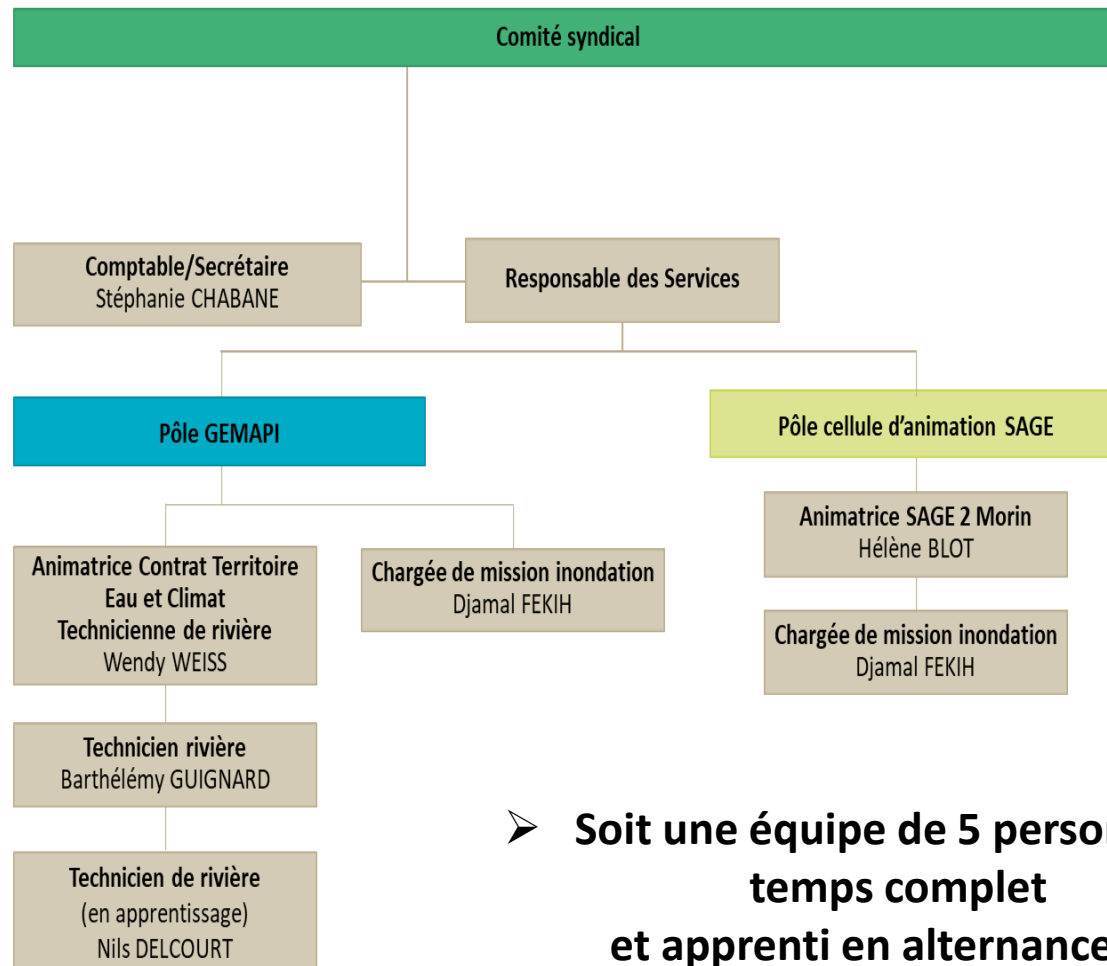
Comité syndical

Comptable/Secrétaire
Stéphanie CHABANE

Responsable des Services

Pôle GEMAPI

Pôle cellule d'animation SAGE

Animatrice Contrat Territoire Eau et Climat Technicienne de rivière
Wendy WEISS

Chargée de mission inondation
Djamal FEKIH

Animatrice SAGE 2 Morin
Hélène BLOT

Chargée de mission inondation
Djamal FEKIH

Technicien rivière
Barthélémy GUIGNARD

Technicien de rivière
(en apprentissage)
Nils DELCOURT

➢ Soit une équipe de 5 person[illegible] temps complet et apprenti en alternance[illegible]